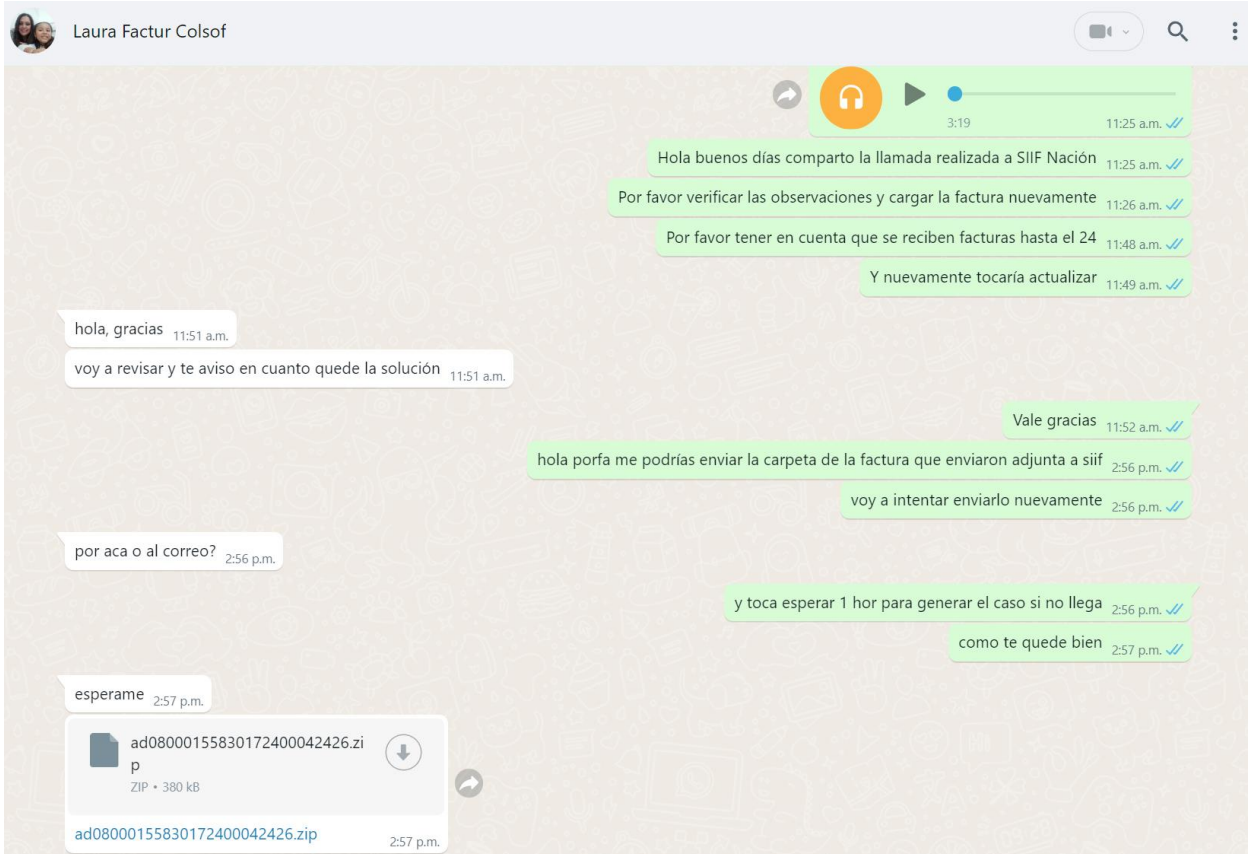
Laura Factur Colsof

3:19 11:25 a.m.

Hola buenos días comparto la llamada realizada a SIIF Nación 11:25 a.m.

Por favor verificar las observaciones y cargar la factura nuevamente 11:26 a.m.

Por favor tener en cuenta que se reciben facturas hasta el 24 11:48 a.m.

Y nuevamente tocaría actualizar 11:49 a.m.

hola, gracias 11:51 a.m.

voy a revisar y te aviso en cuanto quede la solución 11:51 a.m.

Vale gracias 11:52 a.m.

hola porfa me podrías enviar la carpeta de la factura que enviaron adjunta a siif 2:56 p.m.

voy a intentar enviarlo nuevamente 2:56 p.m.

por aca o al correo? 2:56 p.m.

y toca esperar 1 hor para generar el caso si no llega 2:56 p.m.

como te quede bien 2:57 p.m.

esperame 2:57 p.m.

ad08000155830172400042426.zip
ZIP • 380 kB

ad08000155830172400042426.zip 2:57 p.m.